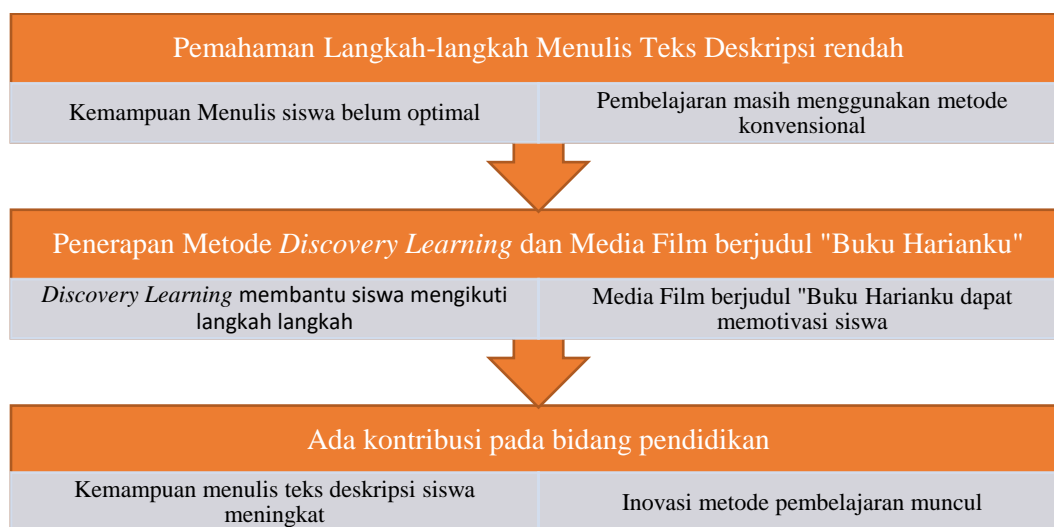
Pemahaman Langkah-langkah Menulis Teks Deskripsi rendah

Kemampuan Menulis siswa belum optimal

Pembelajaran masih menggunakan metode konvensional

Penerapan Metode *Discovery Learning* dan Media Film berjudul "Buku Harianku"

*Discovery Learning* membantu siswa mengikuti langkah langkah

Media Film berjudul "Buku Harianku dapat memotivasi siswa

Ada kontribusi pada bidang pendidikan

Kemampuan menulis teks deskripsi siswa meningkat

Inovasi metode pembelajaran muncul